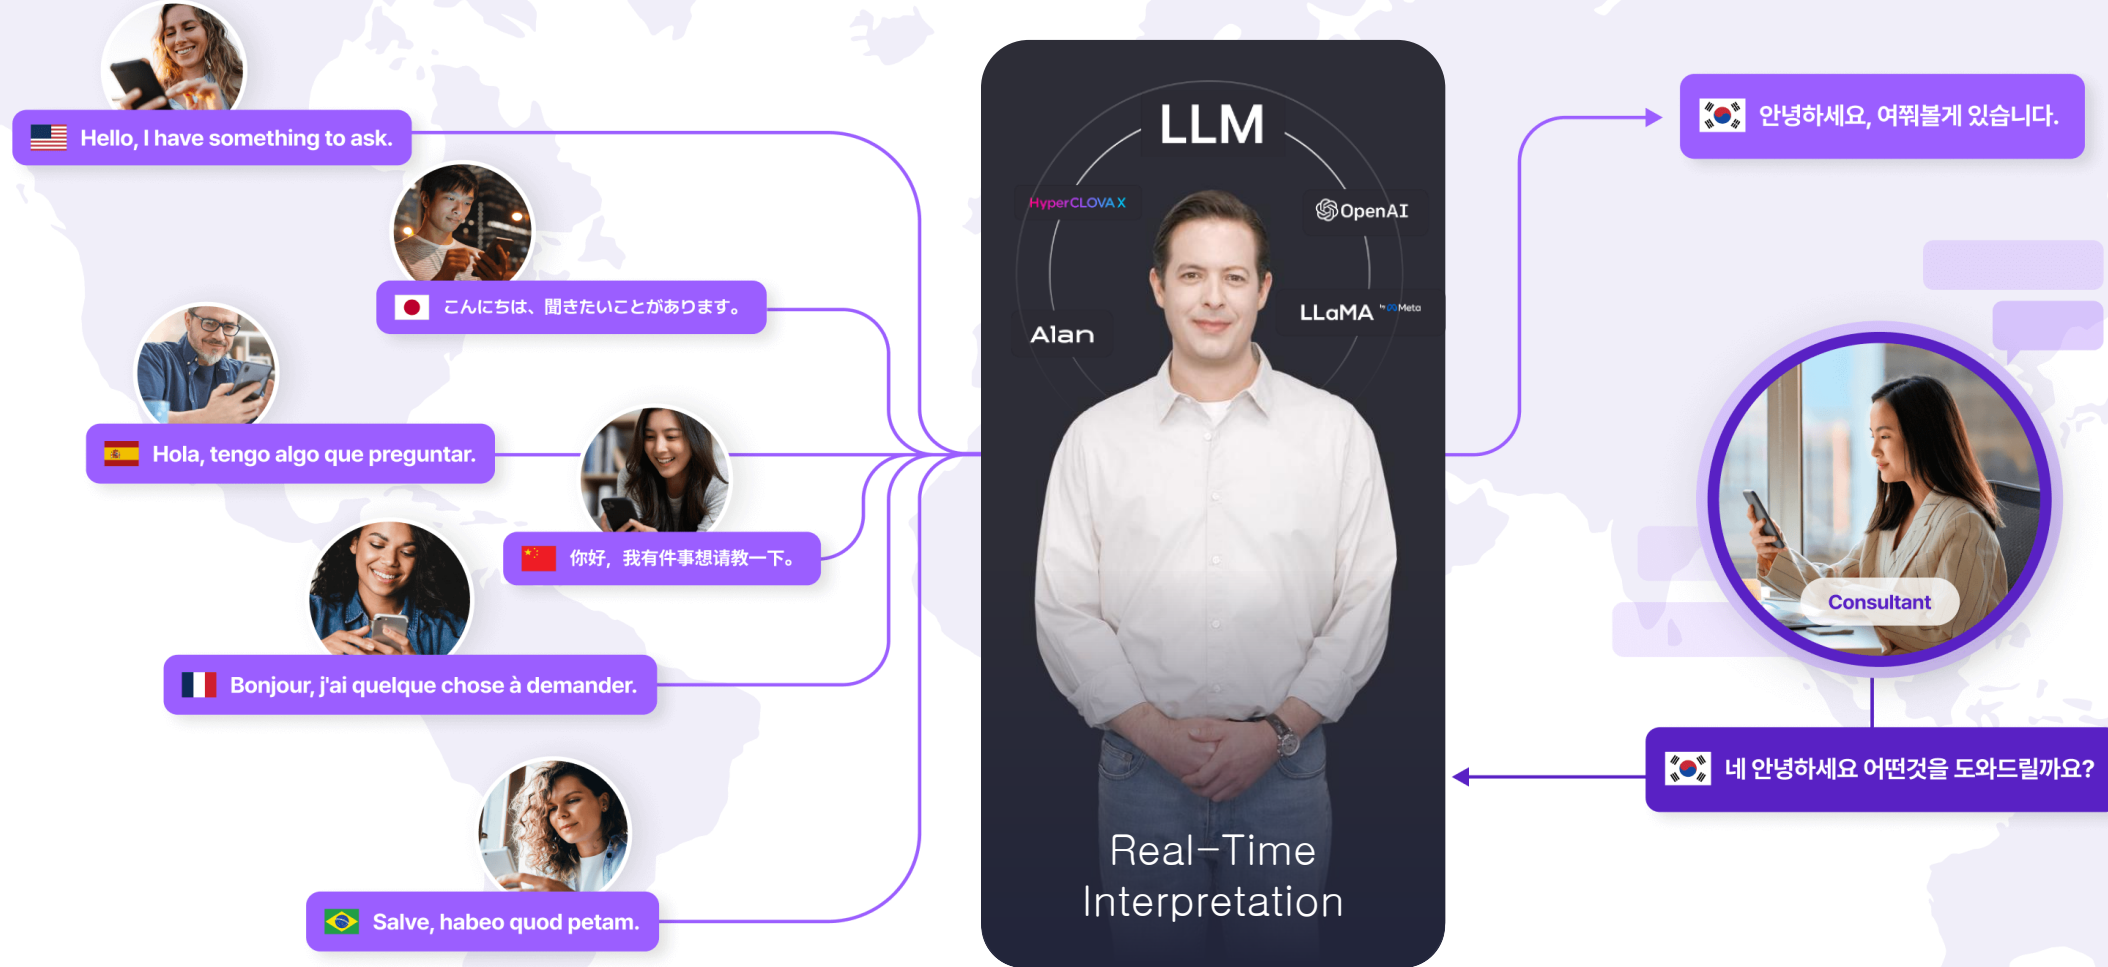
Hello, I have something to ask.

こんにちは、聞きたいことがあります。

Hola, tengo algo que preguntar.

你好，我有件事想请教一下。

Bonjour, j'ai quelque chose à demander.

Salve, habeo quod petam.

LLM

HyperCLOVA X

OpenAI

Alan

LLaMA by Meta

Real-Time Interpretation

안녕하세요, 여쭤볼게 있습니다.

Consultant

네 안녕하세요 어떤것을 도와드릴까요?